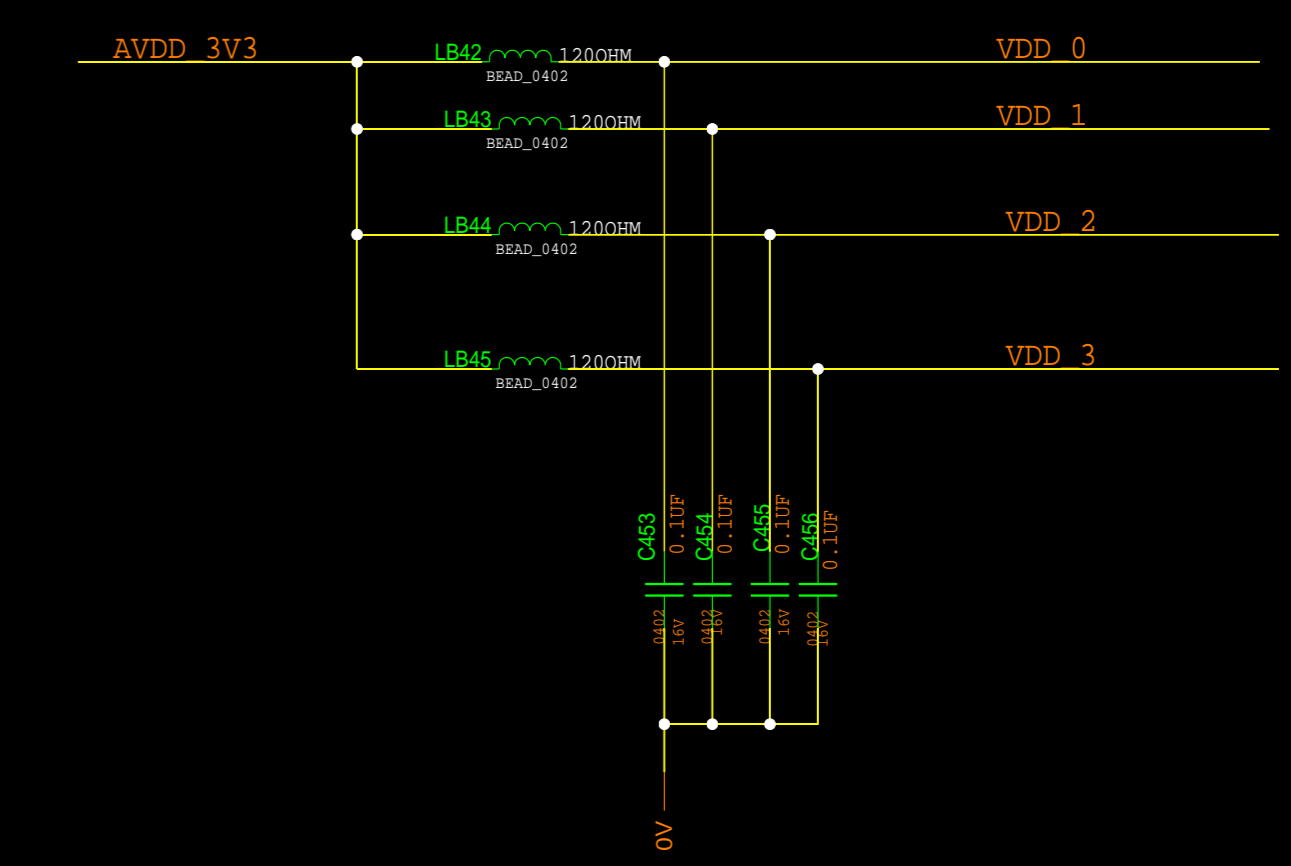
AVDD_3V3

LB42 120OHM
BEAD_0402

VDD_0

LB43 120OHM
BEAD_0402

VDD_1

LB44 120OHM
BEAD_0402

VDD_2

LB45 120OHM
BEAD_0402

VDD_3

C453 0.1UF 0402 16V

C454 0.1UF 0402 16V

C455 0.1UF 0402 16V

C456 0.1UF 0402 16V

0V